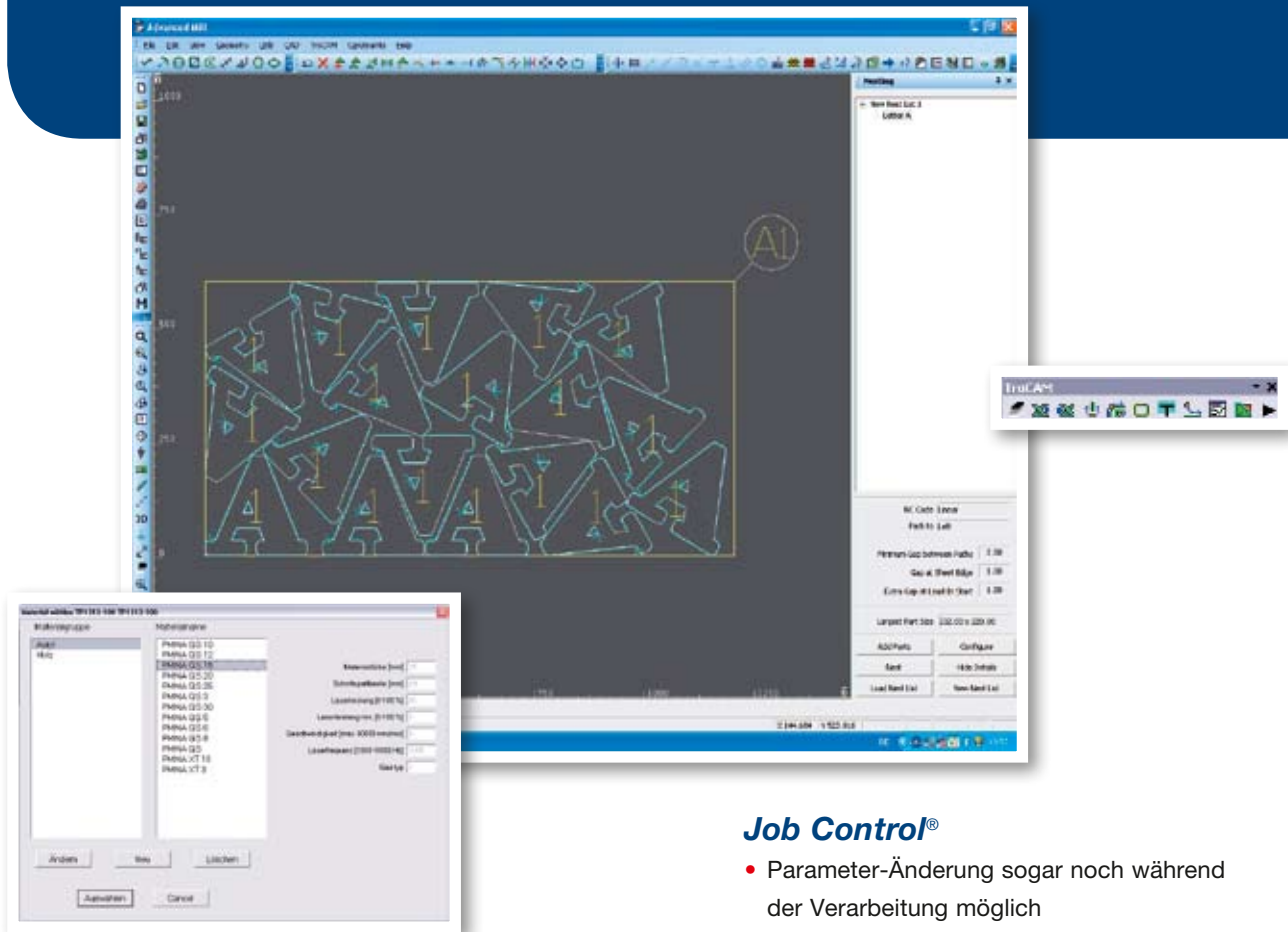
Advanced Mill

File Edit View Geometry Edit CAD TruCAM Constraints Help

Nesting

New Nest List 1
Letter A

A1

1000
750
500
250
0

TruCAM

NC Code Linear
Path to Left

Minimum Gap between Paths 1.00
Gap at Sheet Edge 1.00
Extra Gap at Lead-In Start 1.00

Largest Part Size 232.00 x 220.00

Add Parts
Configure
Nest
Hide Details
Load Nest List
New Nest List

Material wählen

Materialgruppe
Acryl
Holz

Materialname
PMMA GS 10
PMMA GS 12
PMMA GS 15
PMMA GS 20
PMMA GS 25
PMMA GS 3
PMMA GS 30
PMMA GS 5
PMMA GS 6
PMMA GS 8
PMMA GS
PMMA XT 10
PMMA XT 3

Materialstärke [mm]
Schnittspaltbreite [mm]
Laserleistung [0-100 %]
Laserleistung min. [0-100 %]
Geschwindigkeit [max. 6000 mm/min]
Laserfrequenz [1000-5000 Hz]
Gastyp

Ändern
Neu
Löschen
Auswählen
Cancel

Job Control®

• Parameter-Änderung sogar noch während der Verarbeitung möglich